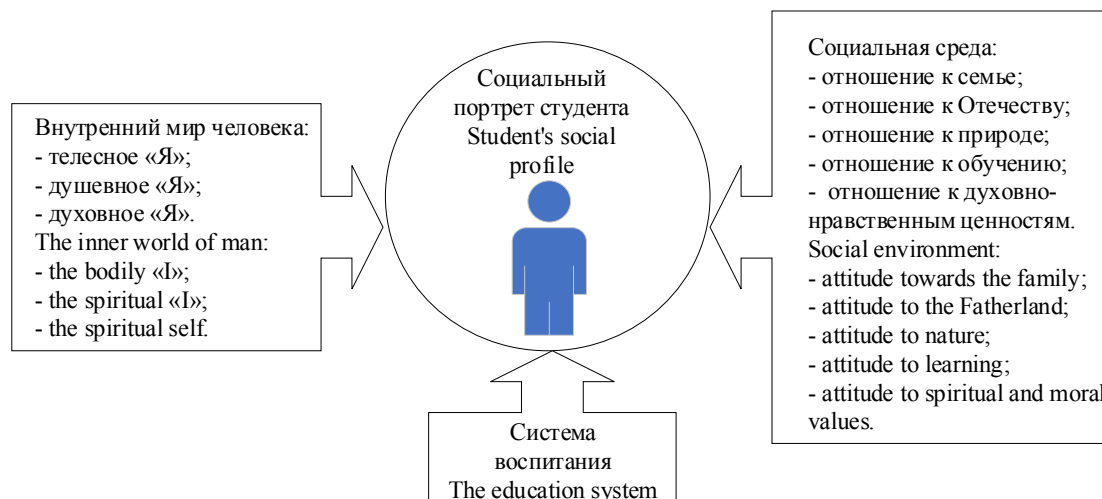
Социальный портрет студента
Student's social profile

Внутренний мир человека:
- телесное «Я»;
- душевное «Я»;
- духовное «Я».
The inner world of man:
- the bodily «I»;
- the spiritual «I»;
- the spiritual self.

Социальная среда:
- отношение к семье;
- отношение к Отечеству;
- отношение к природе;
- отношение к обучению;
- отношение к духовно-нравственным ценностям.
Social environment:
- attitude towards the family;
- attitude to the Fatherland;
- attitude to nature;
- attitude to learning;
- attitude to spiritual and moral values.

Система воспитания
The education system